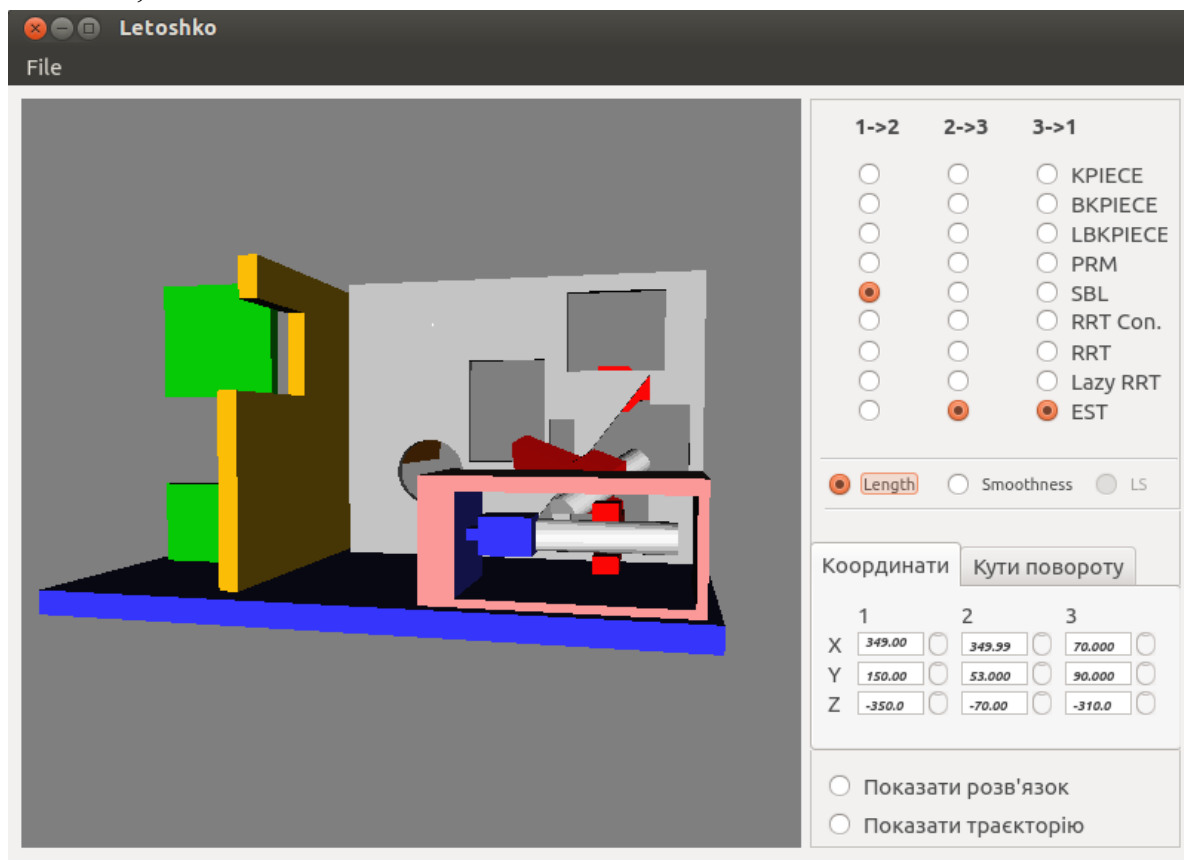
Letoshko

File

| 1->2 | 2->3 | 3->1 |
|---|---|---|
| | | KPIECE |
| | | BKPIECE |
| | | LBKPIECE |
| | | PRM |
| | | SBL |
| | | RRT Con. |
| | | RRT |
| | | Lazy RRT |
| | | EST |

Length Smoothness LS

Координати Кути повороту

| | 1 | 2 | 3 |
|---|---|---|---|
| X | 349.00 | 349.99 | 70.000 |
| Y | 150.00 | 53.000 | 90.000 |
| Z | -350.0 | -70.00 | -310.0 |

Показати розв'язок
Показати траєкторію